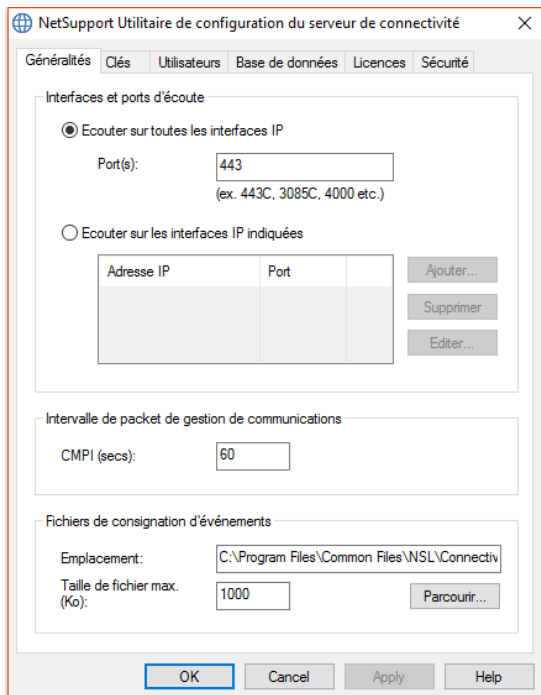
NetSupport Utilitaire de configuration du serveur de connectivité

Généralités | Clés | Utilisateurs | Base de données | Licences | Sécurité

Interfaces et ports d'écoute

Ecouter sur toutes les interfaces IP

Port(s): 443

(ex. 443C, 3085C, 4000 etc.)

Ecouter sur les interfaces IP indiquées

| Adresse IP | Port | |
|---|---|---|
| | | |

Ajouter...

Supprimer

Editer...

Intervalle de packet de gestion de communications

CMPI (secs): 60

Fichiers de consignation d'événements

Emplacement: C:\Program Files\Common Files\NSL\Connectiv

Taille de fichier max. (Ko): 1000

Parcourir...

OK | Cancel | Apply | Help